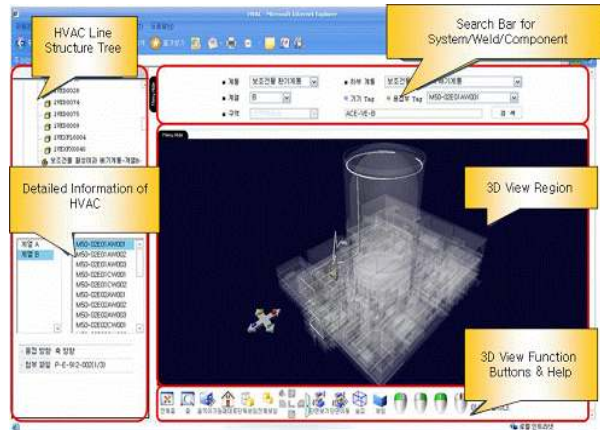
HVAC Line Structure Tree

Search Bar for System/Weld/Component

Detailed Information of HVAC

3D View Region

3D View Function Buttons & Help

HVAC - Microsoft Internet Explorer

1RD0028
1RD0074
1RD0075
1RD0069
1RDP0004
1RDP0040
보조건물 

계열 A
계열 B

MSD-02E01AW001
MSD-02E01AW002
MSD-02E01AW003
MSD-02E01CW001
MSD-02E01CW002
MSD-02E01CW003
MSD-02E02AW001
MSD-02E02AW002
MSD-02E02AW003
MSD-02E02CW001

계통 보조건물 환기계통
계열 B
구역
하부 계통
기기 Tag
용접부 Tag MSD-02E01AW001
ACE-1E-B
검색

Piping Walk